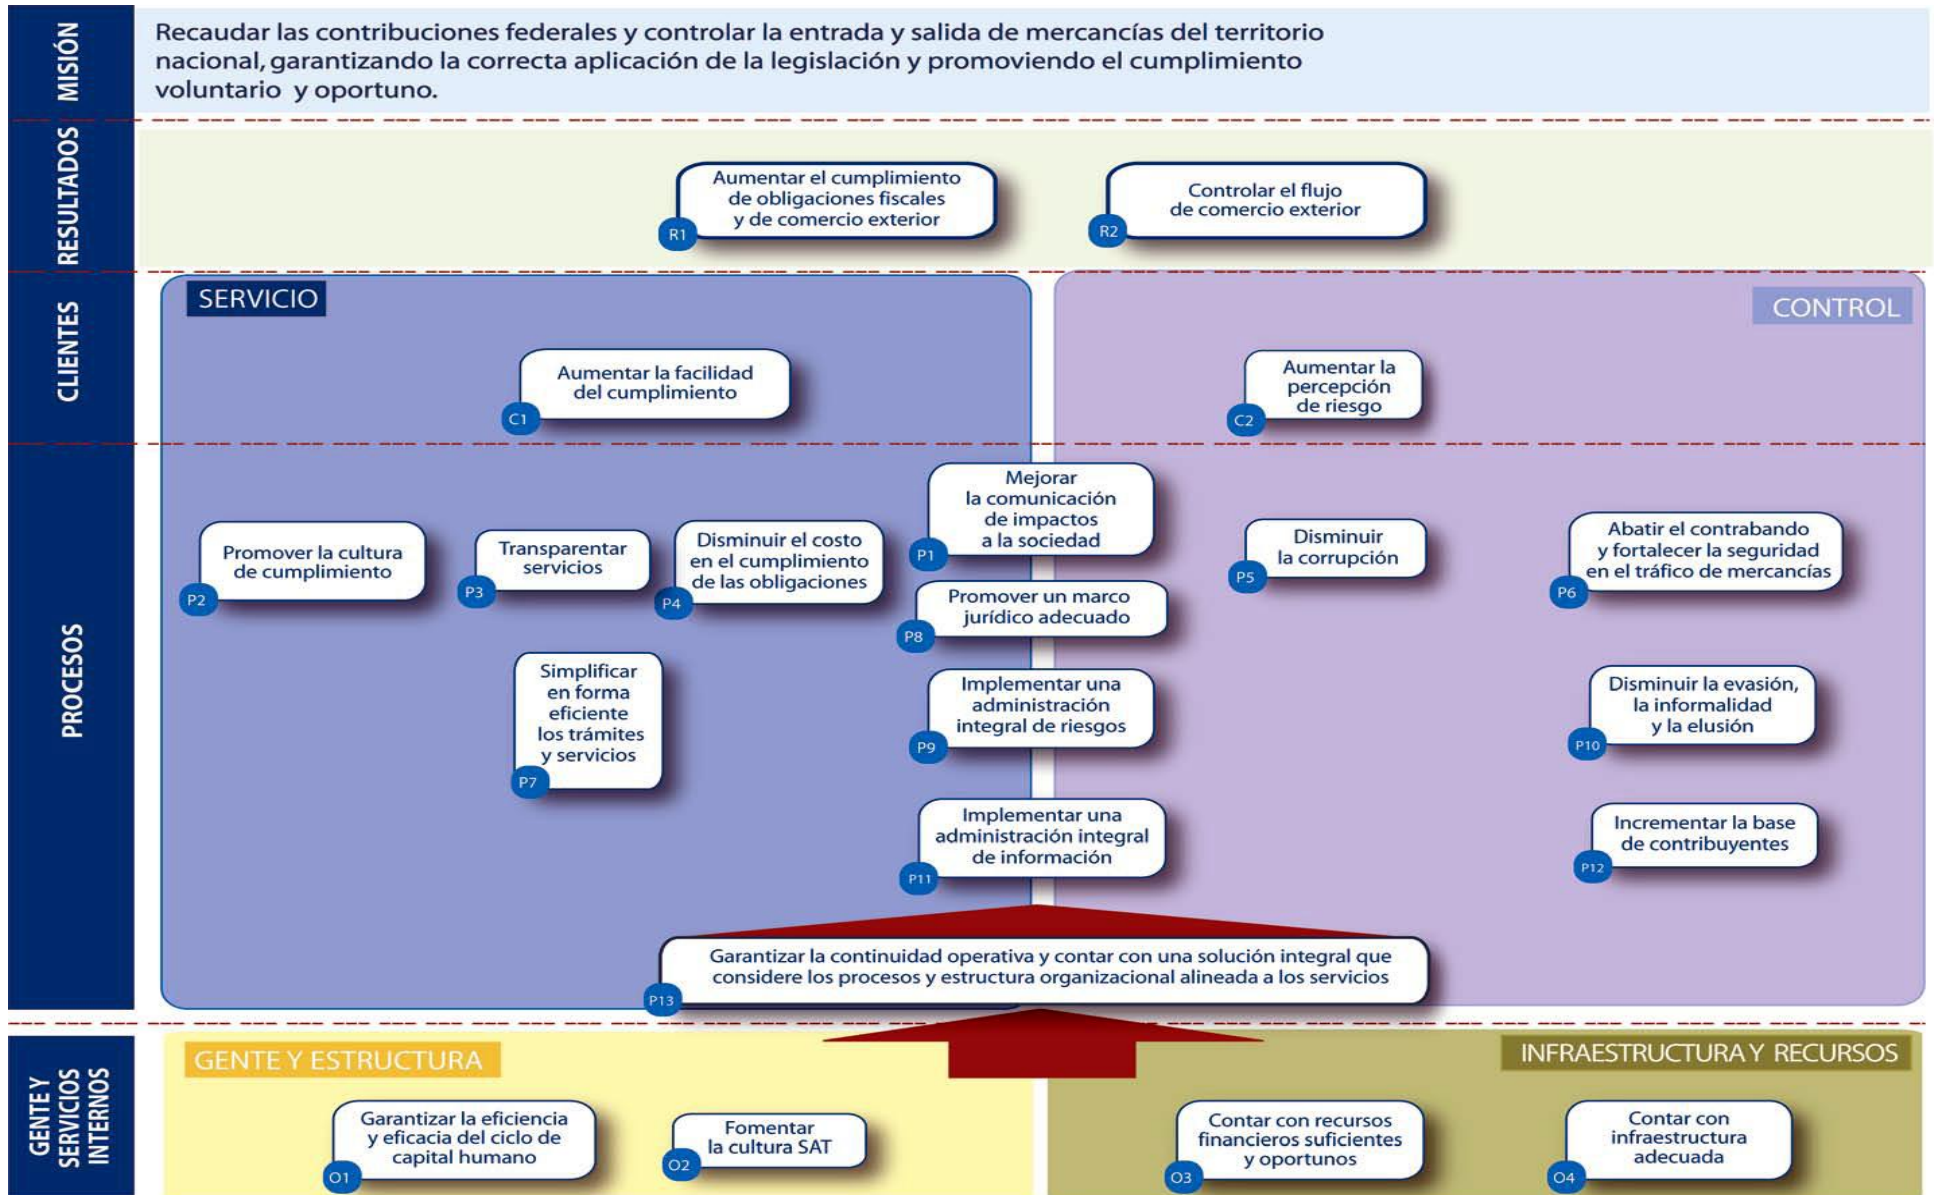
MISIÓN

Recaudar las contribuciones federales y controlar la entrada y salida de mercancías del territorio nacional, garantizando la correcta aplicación de la legislación y promoviendo el cumplimiento voluntario y oportuno.

RESULTADOS

R1 Aumentar el cumplimiento de obligaciones fiscales y de comercio exterior

R2 Controlar el flujo de comercio exterior

CLIENTES

SERVICIO

CONTROL

C1 Aumentar la facilidad del cumplimiento

C2 Aumentar la percepción de riesgo

PROCESOS

P1 Mejorar la comunicación de impactos a la sociedad

P2 Promover la cultura de cumplimiento

P3 Transparentar servicios

P4 Disminuir el costo en el cumplimiento de las obligaciones

P5 Disminuir la corrupción

P6 Abatir el contrabando y fortalecer la seguridad en el tráfico de mercancías

P8 Promover un marco jurídico adecuado

P7 Simplificar en forma eficiente los trámites y servicios

P9 Implementar una administración integral de riesgos

P10 Disminuir la evasión, la informalidad y la elusión

P11 Implementar una administración integral de información

P12 Incrementar la base de contribuyentes

P13 Garantizar la continuidad operativa y contar con una solución integral que considere los procesos y estructura organizacional alineada a los servicios

GENTE Y SERVICIOS INTERNOS

GENTE Y ESTRUCTURA

INFRAESTRUCTURA Y RECURSOS

O1 Garantizar la eficiencia y eficacia del ciclo de capital humano

O2 Fomentar la cultura SAT

O3 Contar con recursos financieros suficientes y oportunos

O4 Contar con infraestructura adecuada